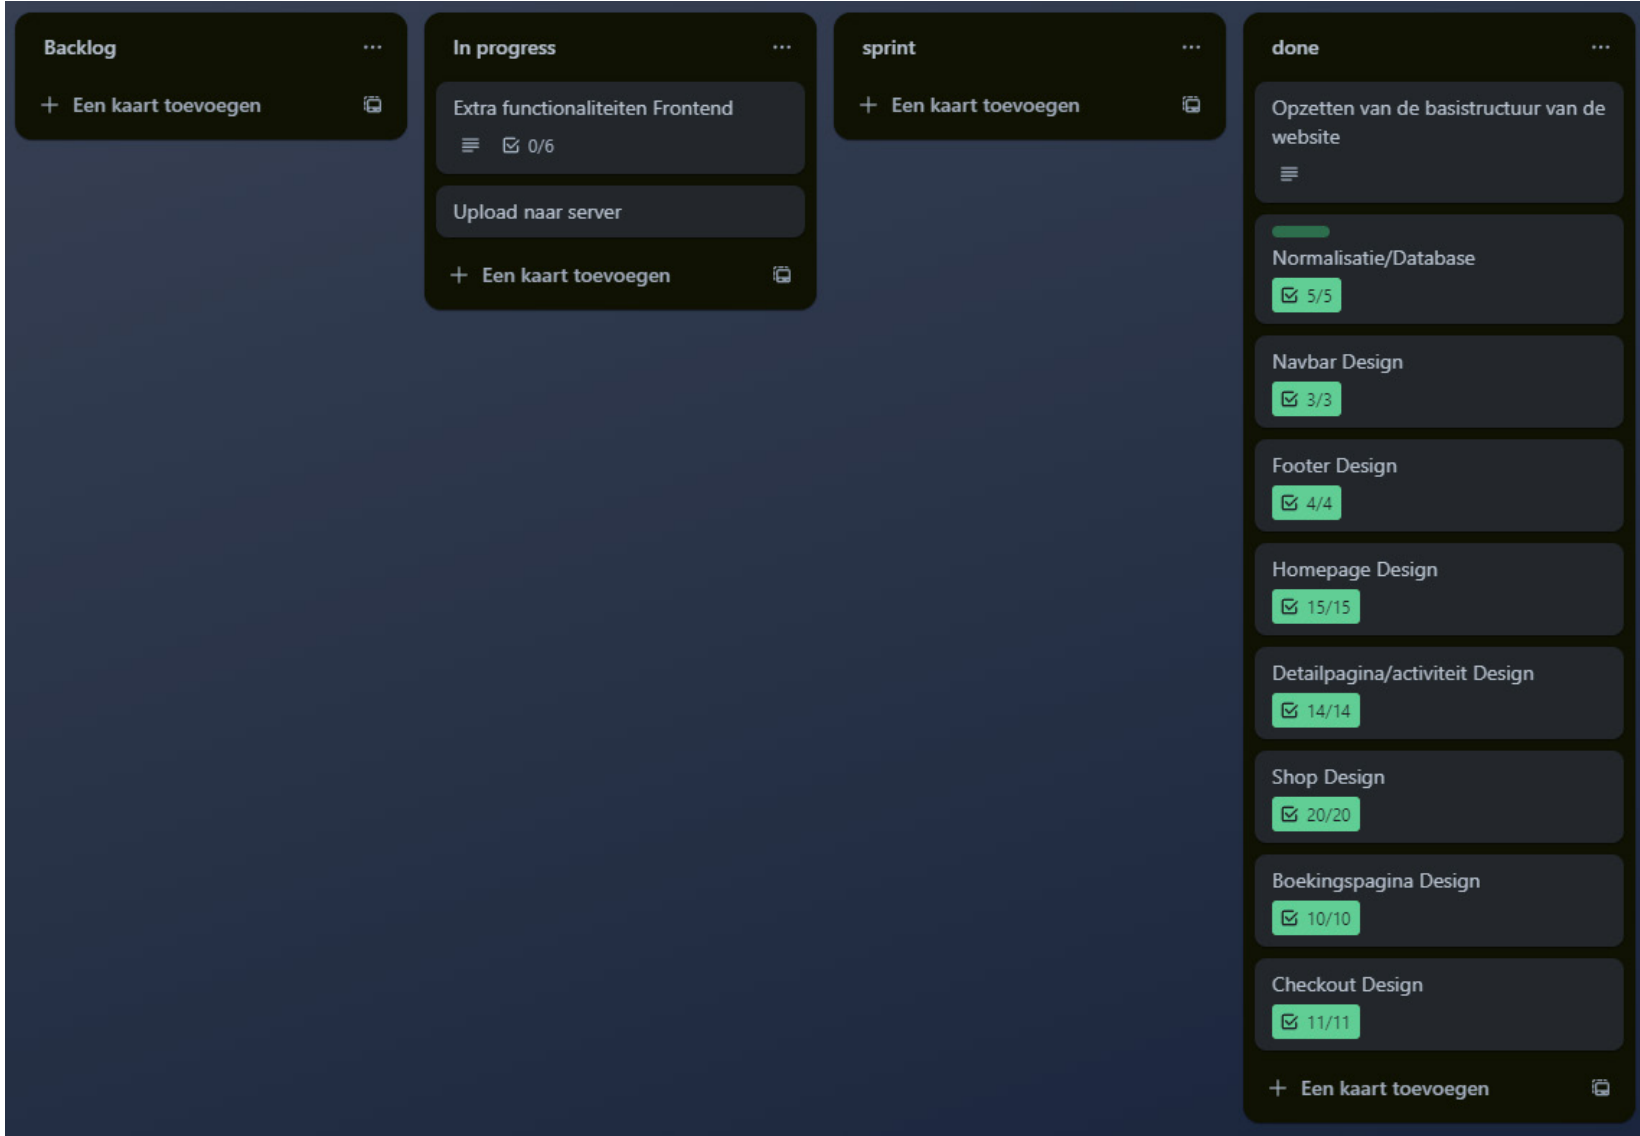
Backlog ···

+ Een kaart toevoegen

In progress ···

Extra functionaliteiten Frontend

0/6

Upload naar server

+ Een kaart toevoegen

sprint ···

+ Een kaart toevoegen

done ···

Opzetten van de basistructuur van de website

Normalisatie/Database

5/5

Navbar Design

3/3

Footer Design

4/4

Homepage Design

15/15

Detailpagina/activiteit Design

14/14

Shop Design

20/20

Boekingspagina Design

10/10

Checkout Design

11/11

+ Een kaart toevoegen